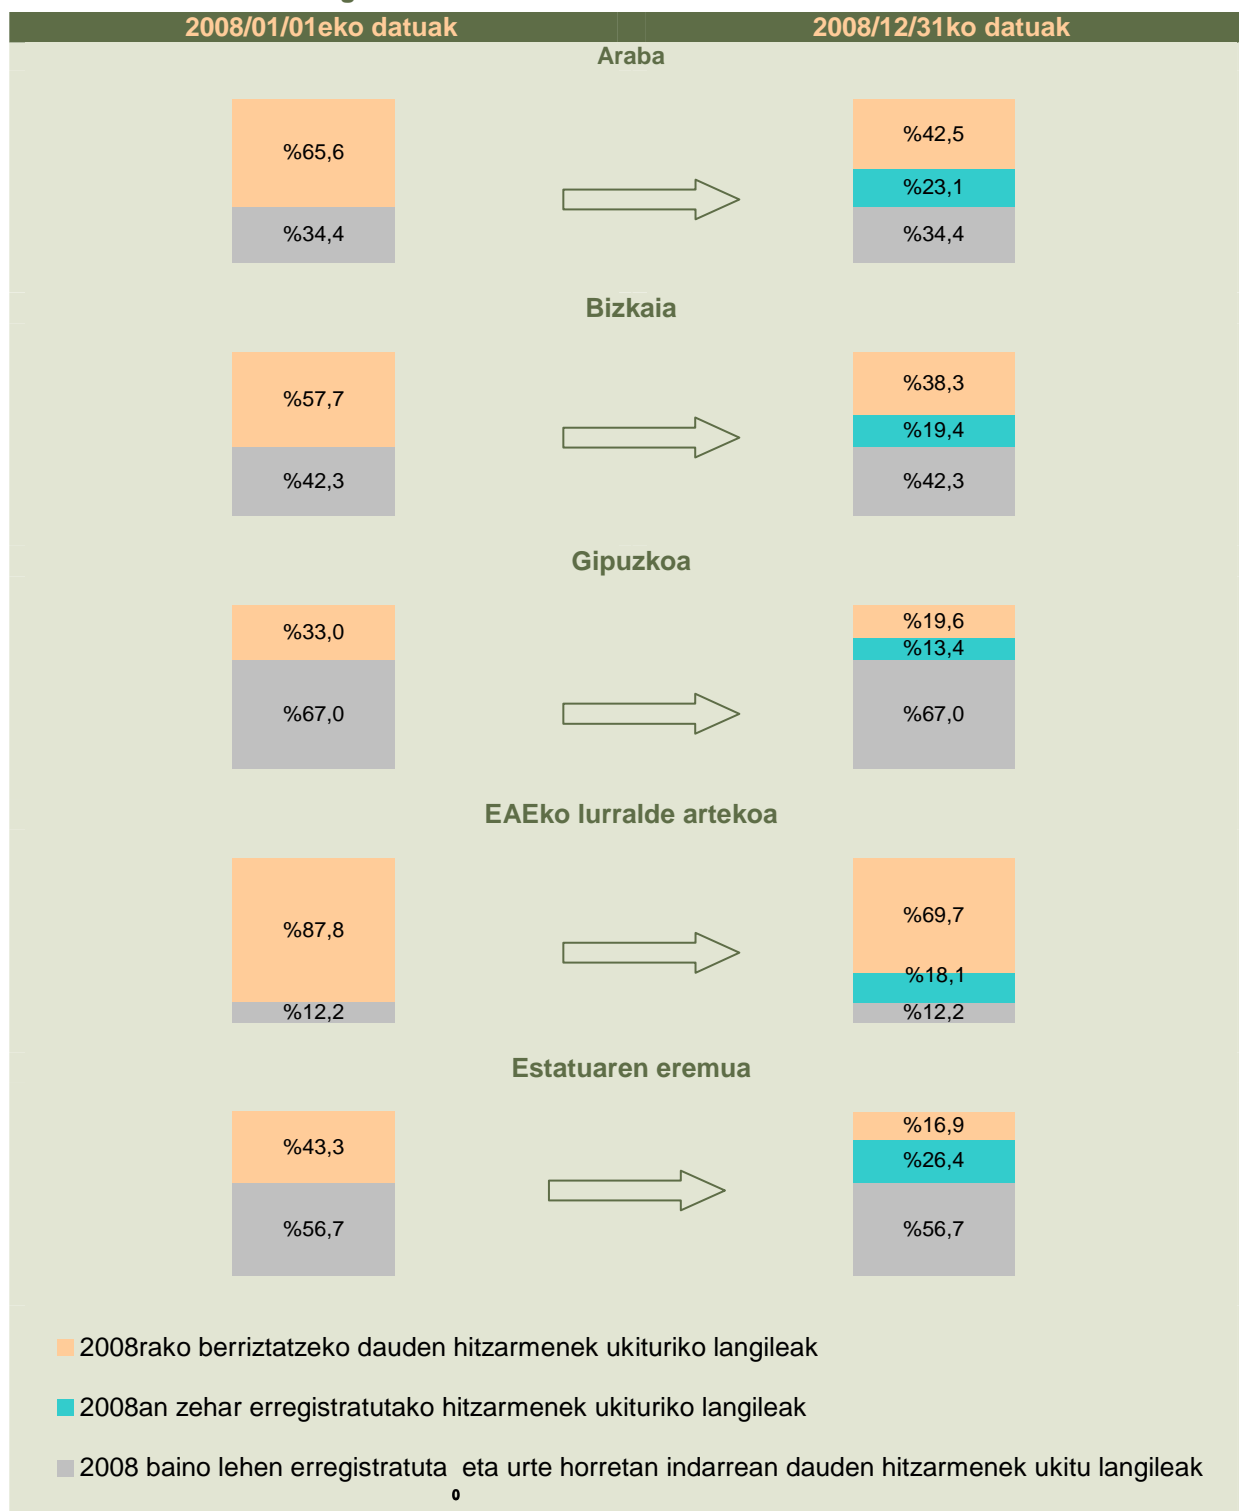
2008/01/01eko datuak

2008/12/31ko datuak

Araba

%65,6
%34,4

%42,5
%23,1
%34,4

Bizkaia

%57,7
%42,3

%38,3
%19,4
%42,3

Gipuzkoa

%33,0
%67,0

%19,6
%13,4
%67,0

EAEko lurralde artekoa

%87,8
%12,2

%69,7
%18,1
%12,2

Estatuaren eremua

%43,3
%56,7

%16,9
%26,4
%56,7

2008rako berriztatzeko dauden hitzarmenek ukituriko langileak

2008an zehar erregistratutako hitzarmenek ukituriko langileak

2008 baino lehen erregistratuta eta urte horretan indarrean dauden hitzarmenek ukitu langileak

0